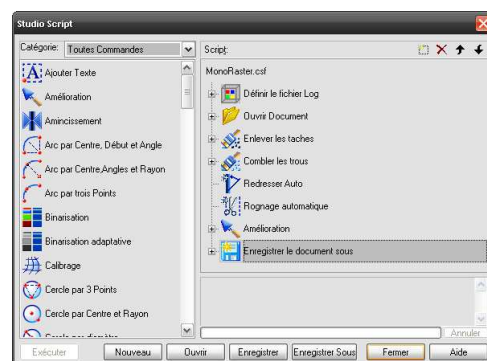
Studio Script

Catégorie: Toutes Commandes

Ajouter Texte
Amélioration
Amincissement
Arc par Centre, Début et Angle
Arc par Centre,Angles et Rayon
Arc par trois Points
Binarisation
Binarisation adaptative
Calibrage
Cercle par 3 Points
Cercle par Centre et Rayon
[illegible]

Script:

MonoRaster.csf
Définir le fichier Log
Ouvrir Document
Enlever les taches
Combler les trous
Redresser Auto
Rognage automatique
Amélioration
Enregistrer le document sous

Annuler

Exécuter
Nouveau
Ouvrir
Enregistrer
Enregistrer Sous
Fermer
Aide